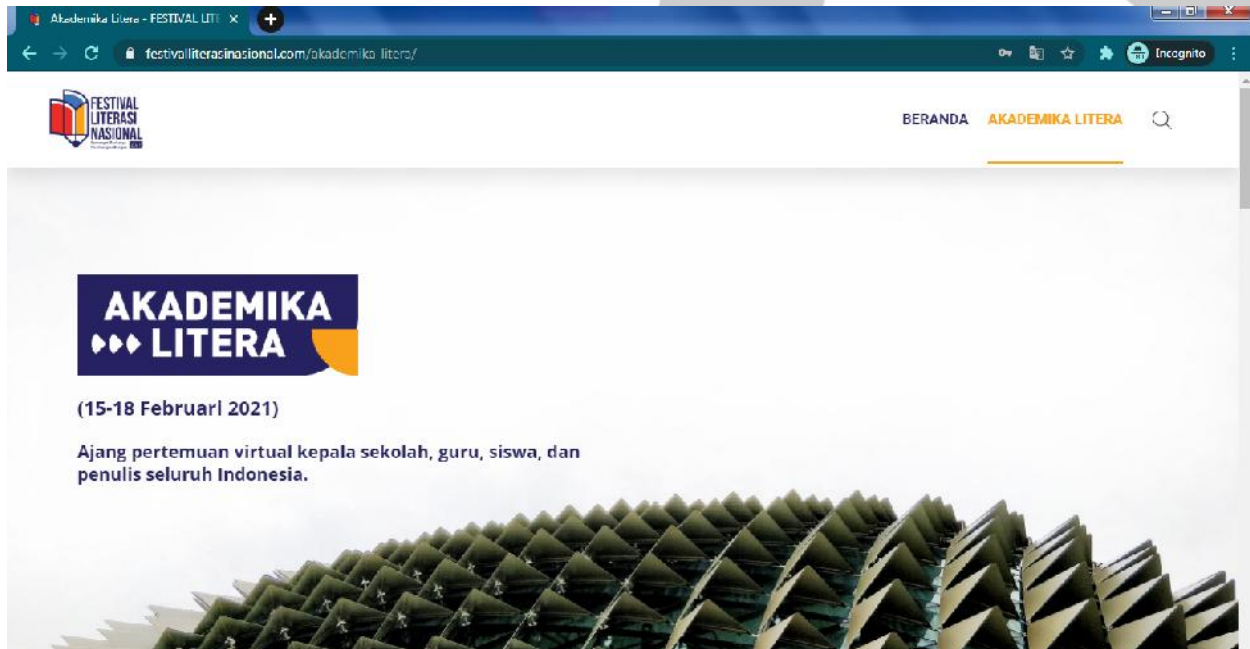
Akademika Litera - FESTIVAL LITE ×

festivalliterasinasional.com/akademika-litera/

Incognito

FESTIVAL LITERASI NASIONAL

BERANDA AKADEMIKA LITERA

AKADEMIKA LITERA

(15-18 Februari 2021)

Ajang pertemuan virtual kepala sekolah, guru, siswa, dan penulis seluruh Indonesia.